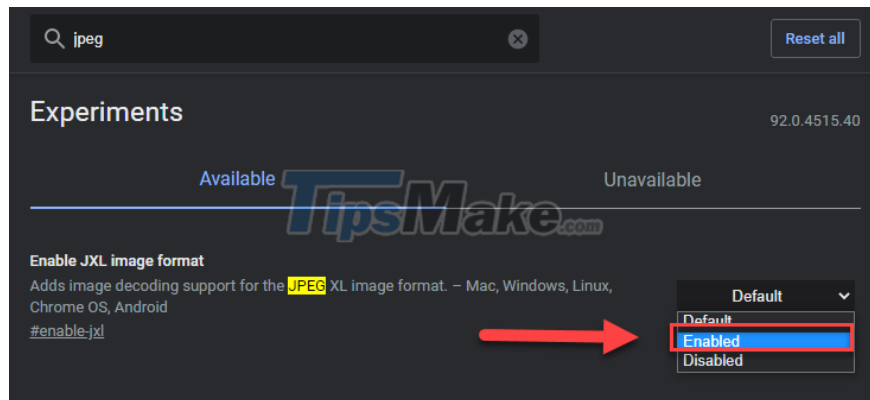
jpeg

Reset all

Experiments

92.0.4515.40

Available

Unavailable

TipsMake.com

Enable JXL image format

Adds image decoding support for the JPEG XL image format. – Mac, Windows, Linux, Chrome OS, Android

#enable-jxl

Default

Default

Enabled

Disabled